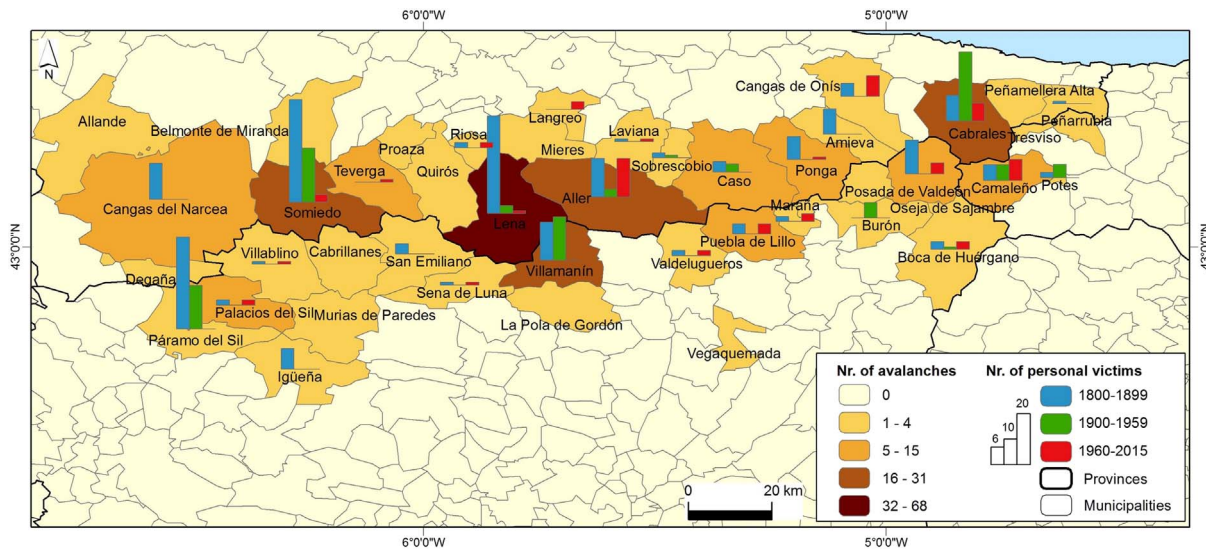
6°0'0"W
5°0'0"W
N
43°0'0"N
43°0'0"N
Cangas de Onís
Peñamellera Alta
Peñarrubia
Allande
Belmonte de Miranda
Langreo
Riosa
Laviana
Cabrales
Tresviso
Amieva
Proaza
Mieres
Sobrescobio
Teverga
Quirós
Caso
Ponga
Posada de Valdeón
Camaleño
Potes
Cangas del Narcea
Somiedo
Aller
Lena
Maraña
Oseja de Sajambre
Burón
Villablino
Cabrillanes
San Emiliano
Villamanín
Puebla de Lillo
Valdelugueros
Boca de Huérgano
Degaña
Sena de Luna
Palacios del Sil
Murias de Paredes
La Pola de Gordón
Páramo del Sil
Vegaquemada
Igüeña
0
20 km
6°0'0"W
5°0'0"W
Nr. of avalanches
0
1 - 4
5 - 15
16 - 31
32 - 68
Nr. of personal victims
20
10
6
1800-1899
1900-1959
1960-2015
Provinces
Municipalities